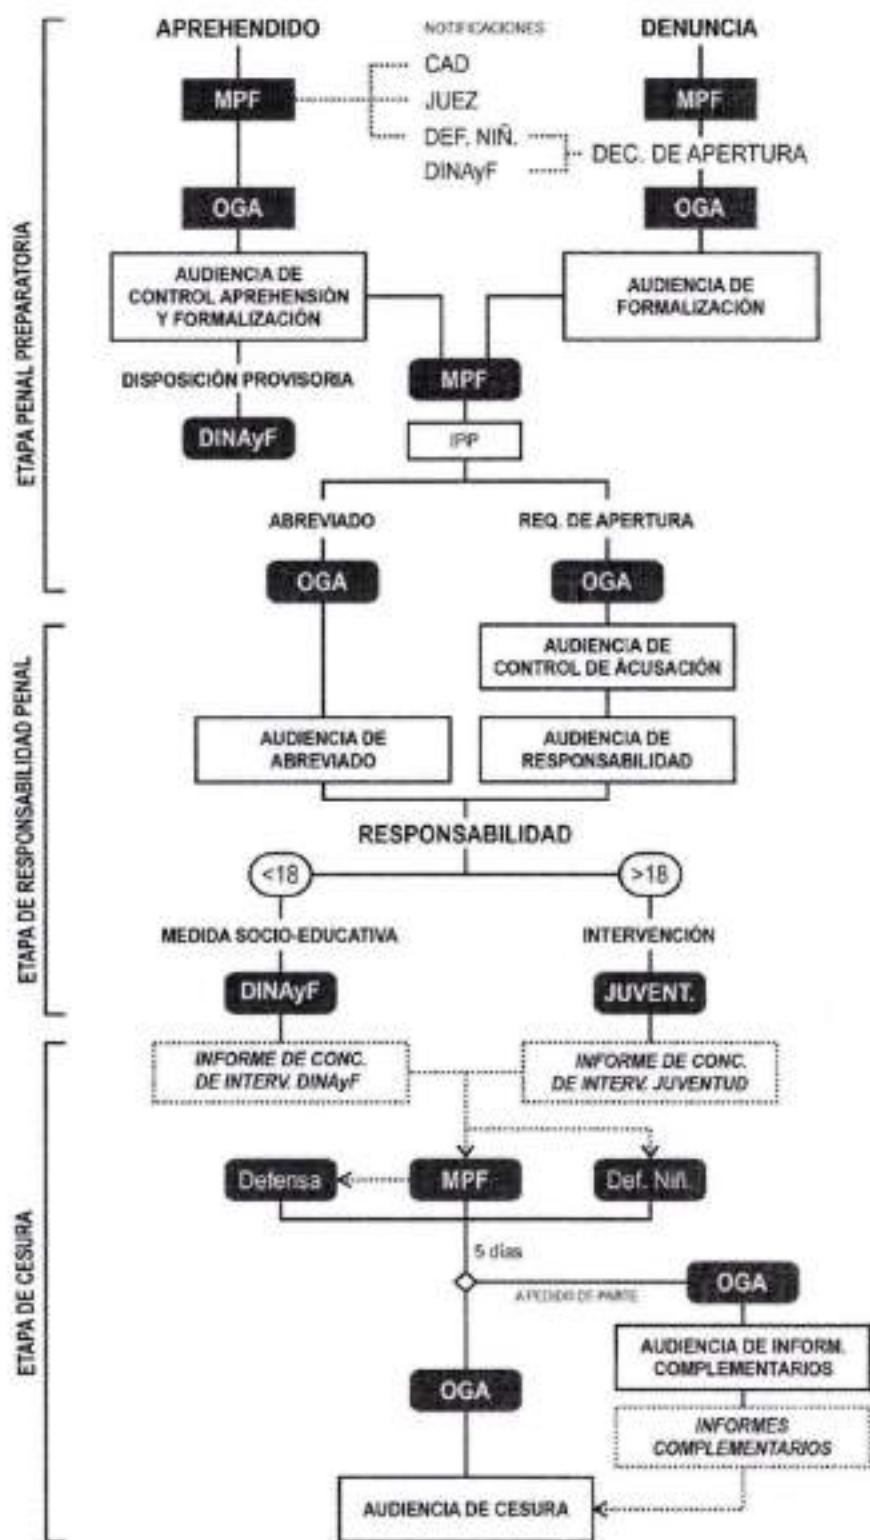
ETAPA PENAL PREPARATORIA

APREHENDIDO

NOTIFICACIONES:
CAD
JUEZ
DEF. NIÑ.
DINAyF

DENUNCIA

MPF

MPF

DEC. DE APERTURA

OGA

OGA

AUDIENCIA DE CONTROL APREHENSIÓN Y FORMALIZACIÓN

AUDIENCIA DE FORMALIZACIÓN

DISPOSICIÓN PROVISORIA

MPF

DINAyF

IPP

ABREVIADO

REQ. DE APERTURA

OGA

OGA

ETAPA DE RESPONSABILIDAD PENAL

AUDIENCIA DE CONTROL DE ACUSACIÓN

AUDIENCIA DE ABREVIADO

AUDIENCIA DE RESPONSABILIDAD

RESPONSABILIDAD

<18

>18

MEDIDA SOCIO-EDUCATIVA

INTERVENCIÓN

DINAyF

JUVENT.

ETAPA DE CESURA

INFORME DE CONC. DE INTERV. DINAyF

INFORME DE CONC. DE INTERV. JUVENTUD

Defensa

MPF

Def. Niñ.

5 días

A PEDIDO DE PARTE

OGA

AUDIENCIA DE INFORM. COMPLEMENTARIOS

OGA

INFORMES COMPLEMENTARIOS

AUDIENCIA DE CESURA